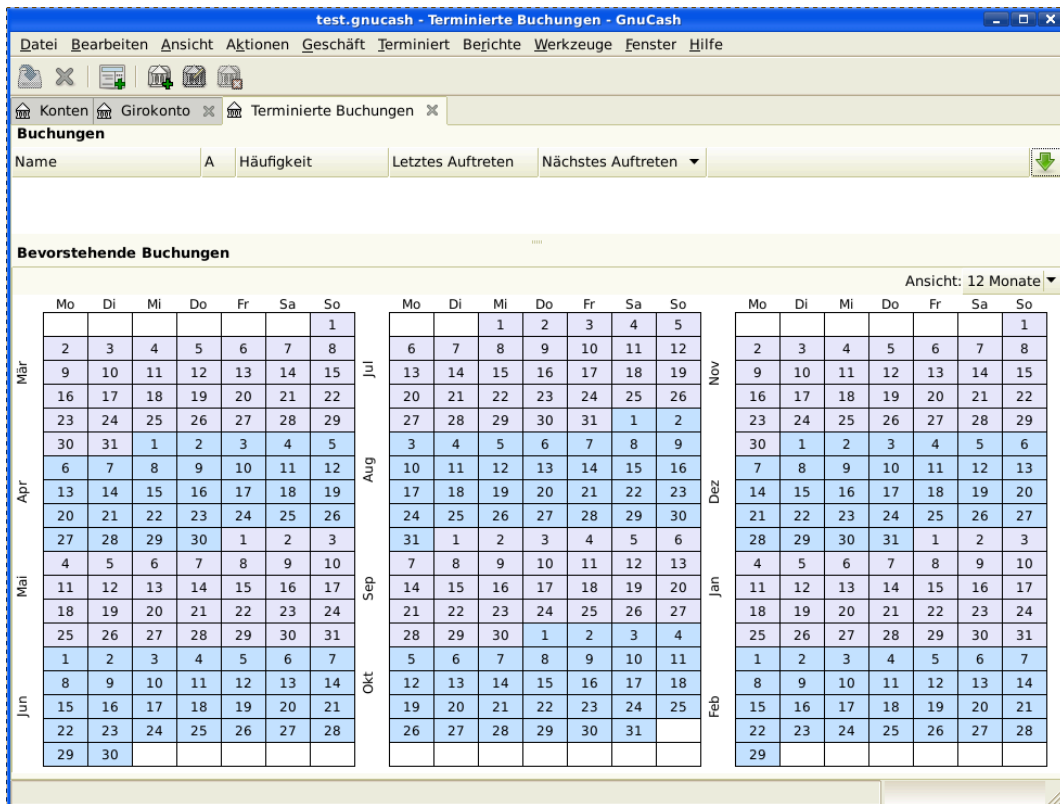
test.gnucash - Terminierte Buchungen - GnuCash

Datei Bearbeiten Ansicht Aktionen Geschäft Terminiert Berichte Werkzeuge Fenster Hilfe

Konten | Girokonto | Terminierte Buchungen

Buchungen

| Name | A | Häufigkeit | Letztes Auftreten | Nächstes Auftreten |
|---|---|---|---|---|

Bevorstehende Buchungen

Ansicht: 12 Monate

| | Mo | Di | Mi | Do | Fr | Sa | So |
|---|---|---|---|---|---|---|---|
| | | | | | | | 1 |
| Mär | 2 | 3 | 4 | 5 | 6 | 7 | 8 |
| | 9 | 10 | 11 | 12 | 13 | 14 | 15 |
| | 16 | 17 | 18 | 19 | 20 | 21 | 22 |
| | 23 | 24 | 25 | 26 | 27 | 28 | 29 |
| | 30 | 31 | 1 | 2 | 3 | 4 | 5 |
| Apr | 6 | 7 | 8 | 9 | 10 | 11 | 12 |
| | 13 | 14 | 15 | 16 | 17 | 18 | 19 |
| | 20 | 21 | 22 | 23 | 24 | 25 | 26 |
| | 27 | 28 | 29 | 30 | 1 | 2 | 3 |
| Mai | 4 | 5 | 6 | 7 | 8 | 9 | 10 |
| | 11 | 12 | 13 | 14 | 15 | 16 | 17 |
| | 18 | 19 | 20 | 21 | 22 | 23 | 24 |
| | 25 | 26 | 27 | 28 | 29 | 30 | 31 |
| Jun | 1 | 2 | 3 | 4 | 5 | 6 | 7 |
| | 8 | 9 | 10 | 11 | 12 | 13 | 14 |
| | 15 | 16 | 17 | 18 | 19 | 20 | 21 |
| | 22 | 23 | 24 | 25 | 26 | 27 | 28 |
| | 29 | 30 | | | | | |

| | Mo | Di | Mi | Do | Fr | Sa | So |
|---|---|---|---|---|---|---|---|
| | | | 1 | 2 | 3 | 4 | 5 |
| Jul | 6 | 7 | 8 | 9 | 10 | 11 | 12 |
| | 13 | 14 | 15 | 16 | 17 | 18 | 19 |
| | 20 | 21 | 22 | 23 | 24 | 25 | 26 |
| | 27 | 28 | 29 | 30 | 31 | 1 | 2 |
| Aug | 3 | 4 | 5 | 6 | 7 | 8 | 9 |
| | 10 | 11 | 12 | 13 | 14 | 15 | 16 |
| | 17 | 18 | 19 | 20 | 21 | 22 | 23 |
| | 24 | 25 | 26 | 27 | 28 | 29 | 30 |
| | 31 | 1 | 2 | 3 | 4 | 5 | 6 |
| Sep | 7 | 8 | 9 | 10 | 11 | 12 | 13 |
| | 14 | 15 | 16 | 17 | 18 | 19 | 20 |
| | 21 | 22 | 23 | 24 | 25 | 26 | 27 |
| | 28 | 29 | 30 | 1 | 2 | 3 | 4 |
| Okt | 5 | 6 | 7 | 8 | 9 | 10 | 11 |
| | 12 | 13 | 14 | 15 | 16 | 17 | 18 |
| | 19 | 20 | 21 | 22 | 23 | 24 | 25 |
| | 26 | 27 | 28 | 29 | 30 | 31 | |

| | Mo | Di | Mi | Do | Fr | Sa | So |
|---|---|---|---|---|---|---|---|
| | | | | | | | 1 |
| Nov | 2 | 3 | 4 | 5 | 6 | 7 | 8 |
| | 9 | 10 | 11 | 12 | 13 | 14 | 15 |
| | 16 | 17 | 18 | 19 | 20 | 21 | 22 |
| | 23 | 24 | 25 | 26 | 27 | 28 | 29 |
| | 30 | 1 | 2 | 3 | 4 | 5 | 6 |
| Dez | 7 | 8 | 9 | 10 | 11 | 12 | 13 |
| | 14 | 15 | 16 | 17 | 18 | 19 | 20 |
| | 21 | 22 | 23 | 24 | 25 | 26 | 27 |
| | 28 | 29 | 30 | 31 | 1 | 2 | 3 |
| Jan | 4 | 5 | 6 | 7 | 8 | 9 | 10 |
| | 11 | 12 | 13 | 14 | 15 | 16 | 17 |
| | 18 | 19 | 20 | 21 | 22 | 23 | 24 |
| | 25 | 26 | 27 | 28 | 29 | 30 | 31 |
| Feb | 1 | 2 | 3 | 4 | 5 | 6 | 7 |
| | 8 | 9 | 10 | 11 | 12 | 13 | 14 |
| | 15 | 16 | 17 | 18 | 19 | 20 | 21 |
| | 22 | 23 | 24 | 25 | 26 | 27 | 28 |
| | 29 | | | | | | |